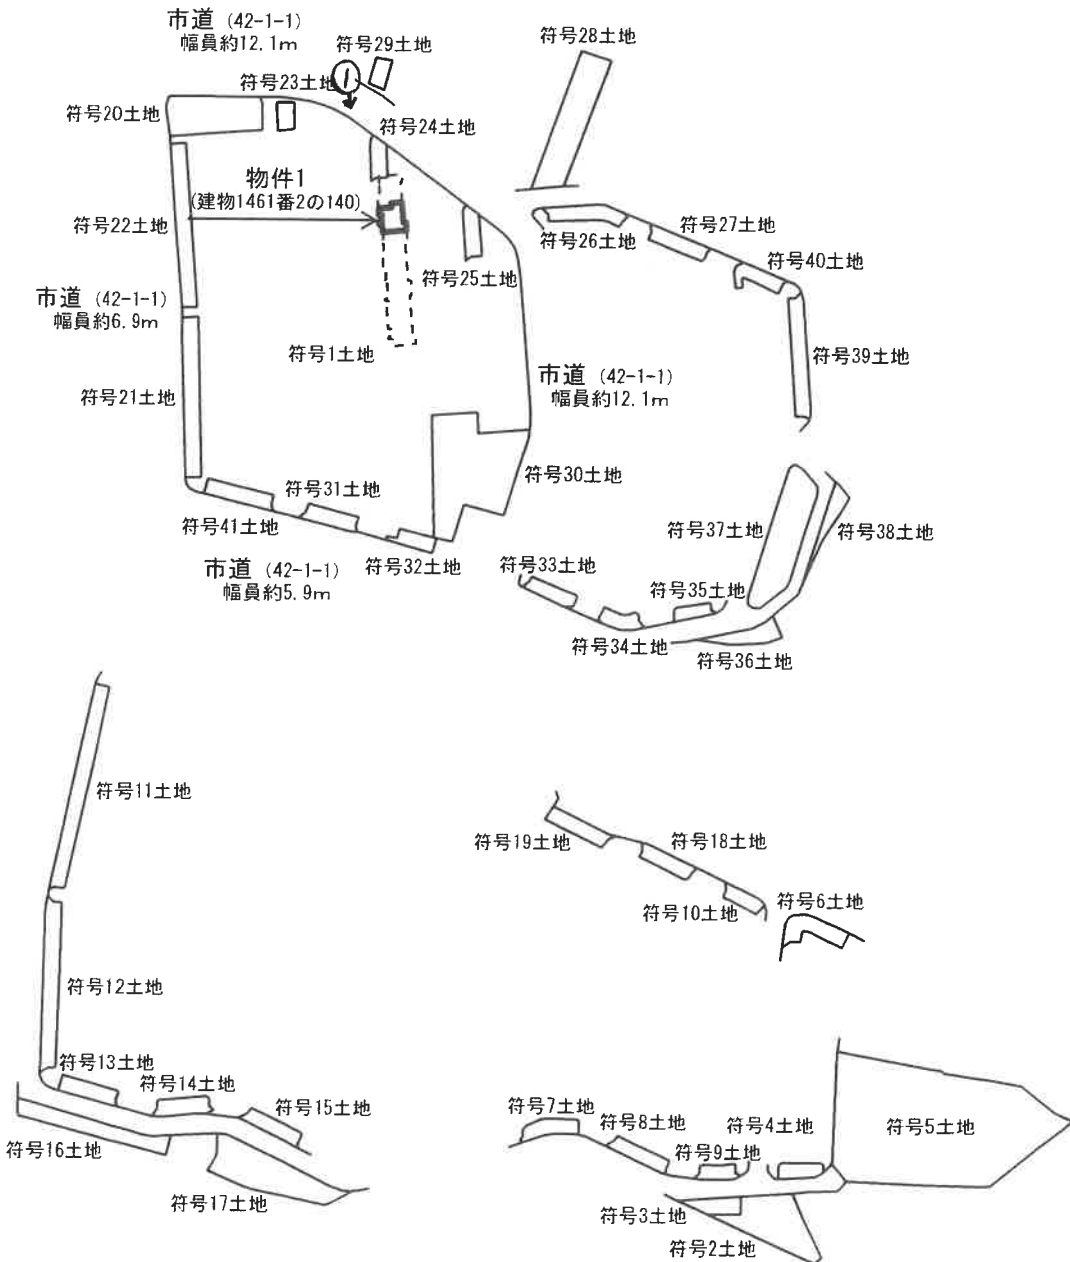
市道 (42-1-1)
幅員約12.1m
符号29土地
符号28土地
符号23土地
①
符号20土地
符号24土地
物件1
(建物1461番2の140)
符号22土地
符号26土地
符号27土地
符号40土地
符号25土地
市道 (42-1-1)
幅員約6.9m
符号39土地
符号1土地
市道 (42-1-1)
幅員約12.1m
符号21土地
符号30土地
符号31土地
符号37土地
符号38土地
符号41土地
市道 (42-1-1)
幅員約5.9m
符号32土地
符号33土地
符号35土地
符号34土地
符号36土地
符号11土地
符号19土地
符号18土地
符号10土地
符号6土地
符号12土地
符号13土地
符号14土地
符号15土地
符号16土地
符号17土地
符号7土地
符号8土地
符号4土地
符号5土地
符号9土地
符号3土地
符号2土地